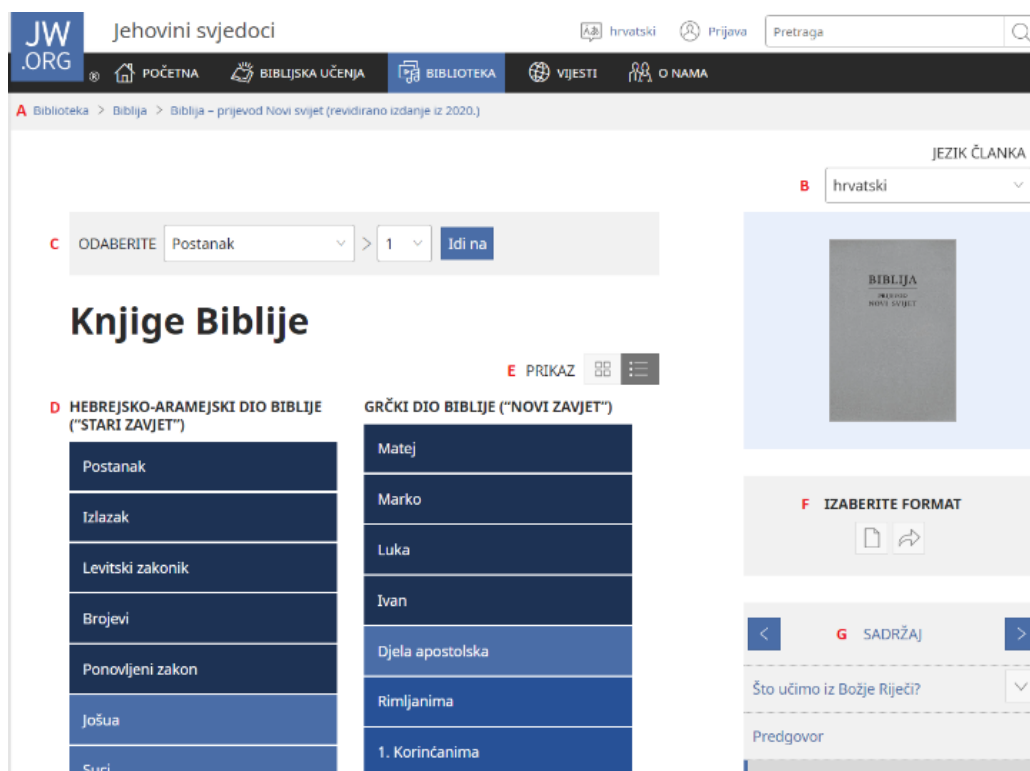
JW.ORG ®

Jehovini svjedoci

hrvatski Prijava Pretraga

POČETNA BIBLIJSKA UČENJA BIBLIOTEKA VIJESTI O NAMA

A Biblioteka > Biblija > Biblija – prijevod Novi svijet (revidirano izdanje iz 2020.)

JEZIK ČLANKA

B hrvatski

C ODABERITE Postanak > 1 Idi na

BIBLIJA PRIJEVOD NOVI SVIJET

Knjige Biblije

E PRIKAZ

D HEBREJSKO-ARAMEJSKI DIO BIBLIJE ("STARI ZAVJET")

Postanak

Izlazak

Levitski zakonik

Brojevi

Ponovljeni zakon

Jošua

Suci

GRČKI DIO BIBLIJE ("NOVI ZAVJET")

Matej

Marko

Luka

Ivan

Djela apostolska

Rimljanima

1. Korinćanima

F IZABERITE FORMAT

G SADRŽAJ

Što učimo iz Božje Riječi?

Predgovor